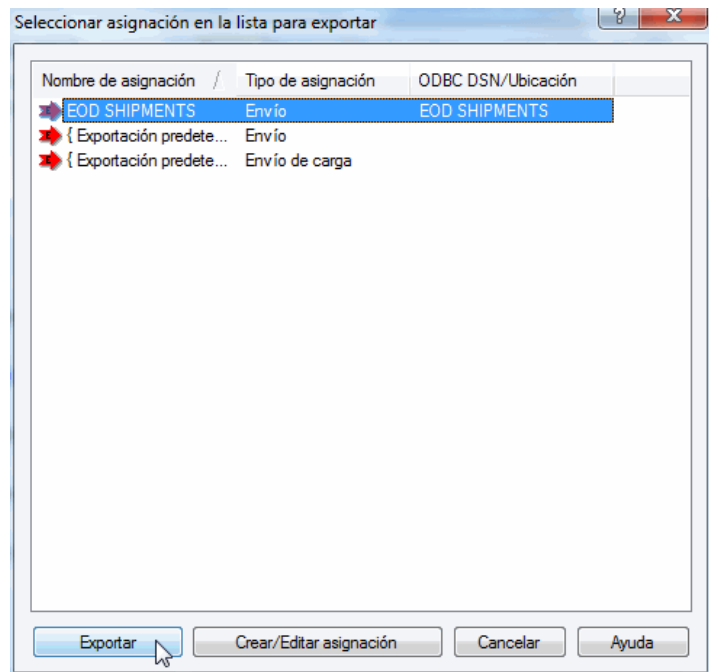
Seleccionar asignación en la lista para exportar

?

X

| Nombre de asignación | Tipo de asignación | ODBC DSN/Ubicación |
|---|---|---|
| EOD SHIPMENTS | Envío | EOD SHIPMENTS |
| { Exportación predete... | Envío | |
| { Exportación predete... | Envío de carga | |

Exportar

Crear/Editar asignación

Cancelar

Ayuda